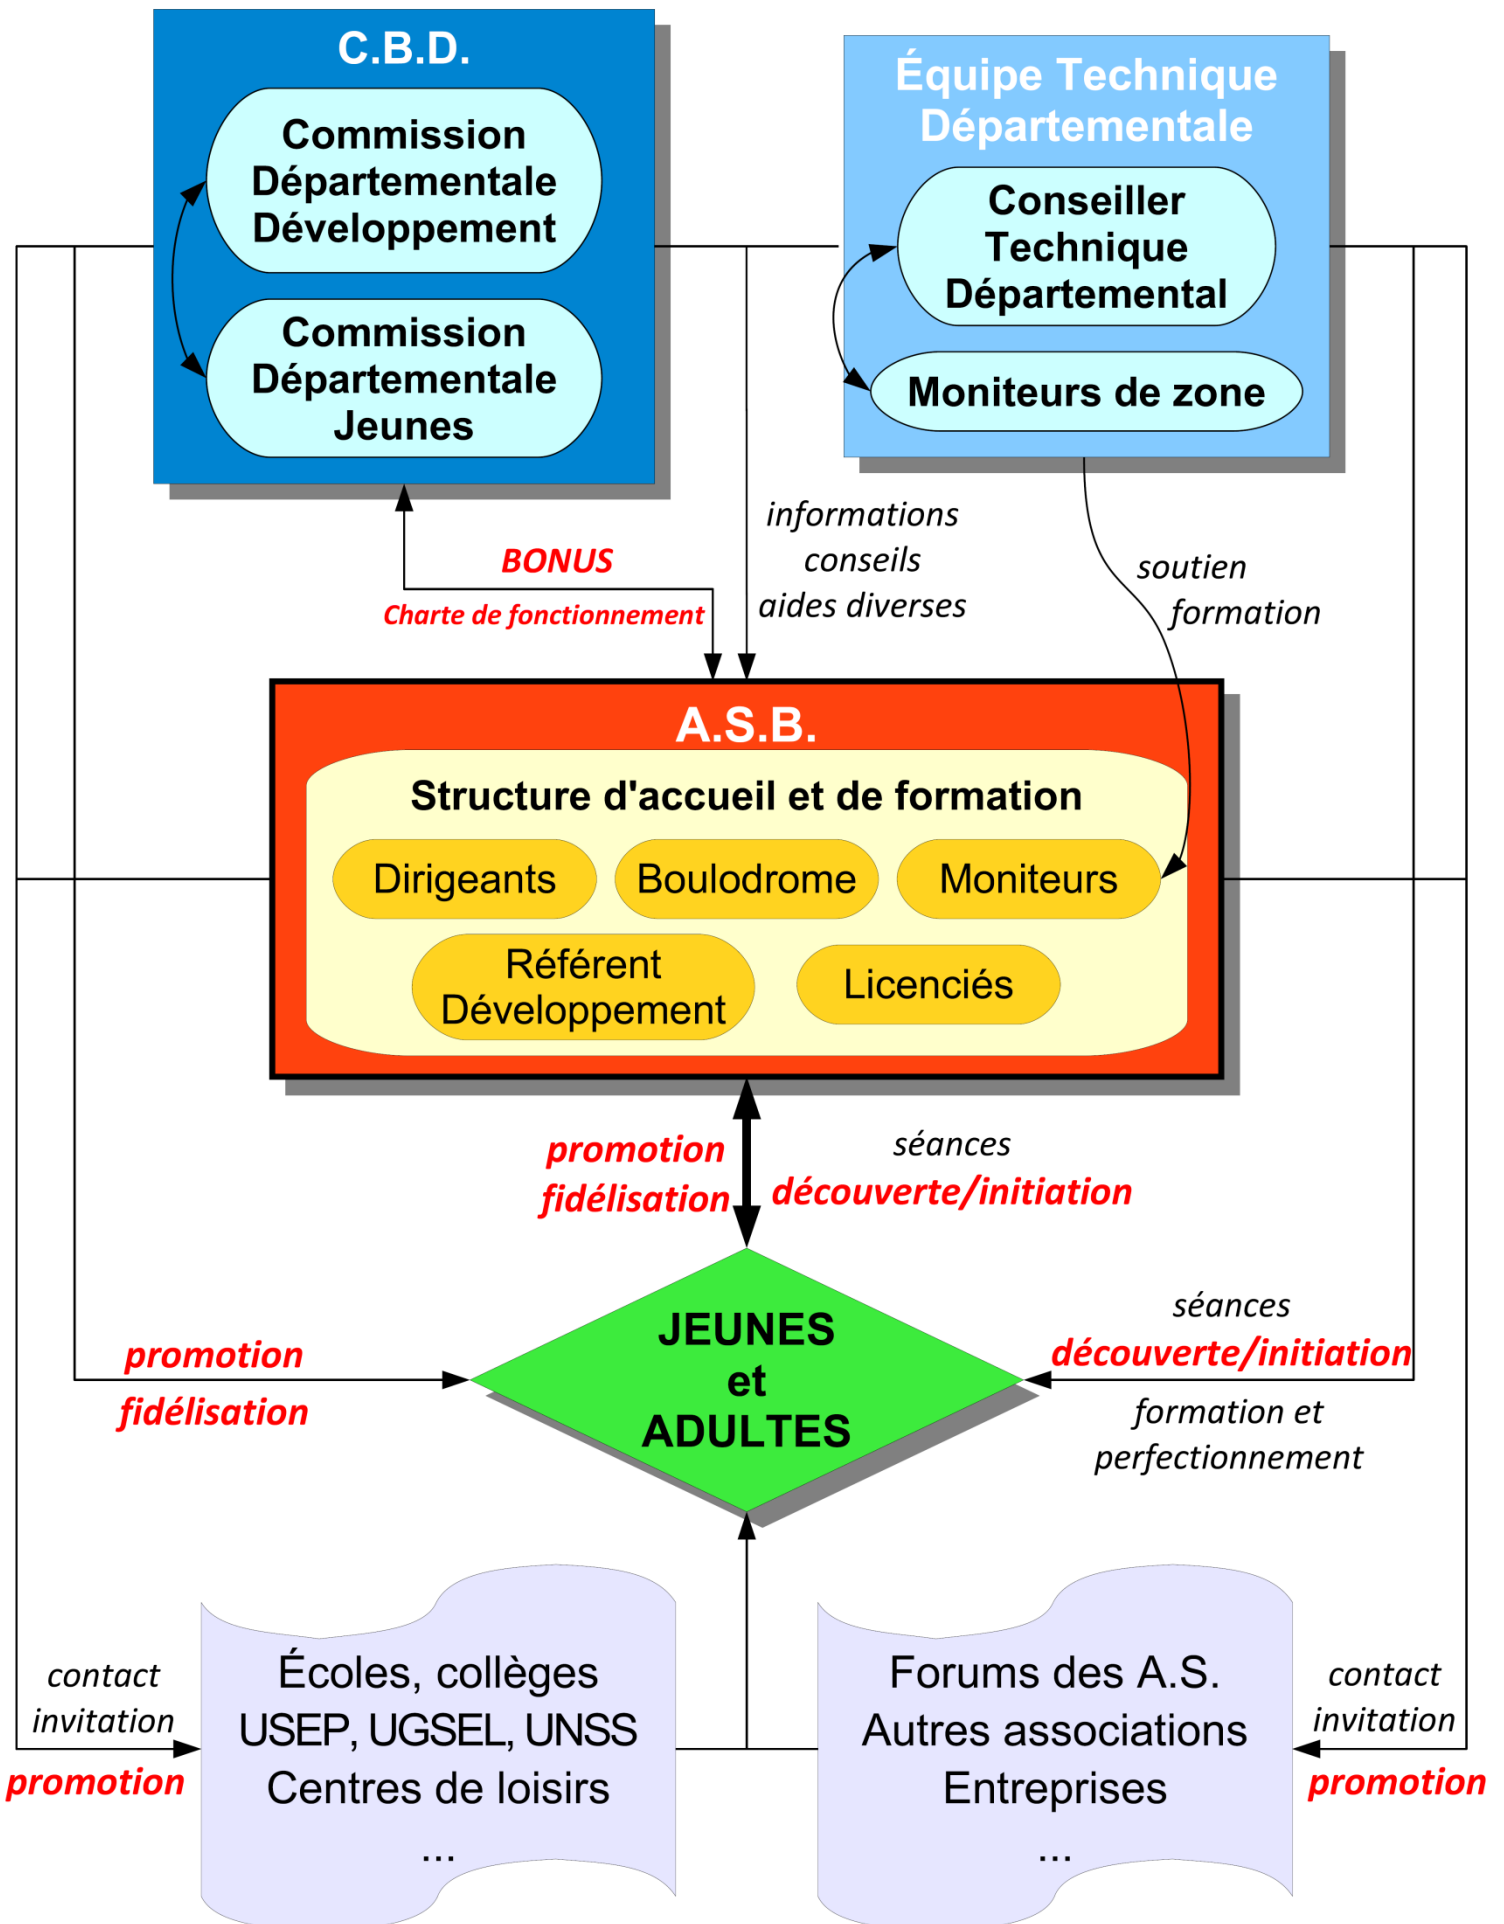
C.B.D.

Commission Départementale Développement

Commission Départementale Jeunes

Équipe Technique Départementale

Conseiller Technique Départemental

Moniteurs de zone

BONUS

Charte de fonctionnement

informations
conseils
aides diverses

soutien
formation

A.S.B.

Structure d'accueil et de formation

Dirigeants

Boulodrome

Moniteurs

Référent Développement

Licenciés

promotion
fidélisation

séances
découverte/initiation

JEUNES
et
ADULTES

promotion
fidélisation

séances
découverte/initiation
formation et perfectionnement

contact
invitation
promotion

Écoles, collèges
USEP, UGSEL, UNSS
Centres de loisirs
...

Forums des A.S.
Autres associations
Entreprises
...

contact
invitation
promotion